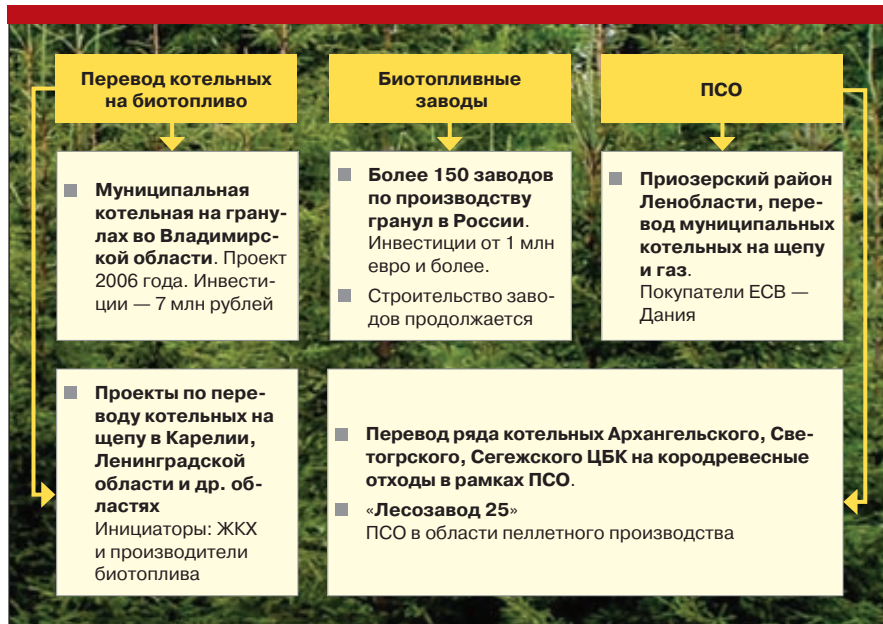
Перевод котельных на биотопливо

Биотопливные заводы

ПСО

Муниципальная котельная на гранулах во Владимирской области. Проект 2006 года. Инвестиции — 7 млн рублей

Более 150 заводов по производству гранул в России. Инвестиции от 1 млн евро и более.

Строительство заводов продолжается

Приозерский район Ленобласти, перевод муниципальных котельных на щепу и газ. Покупатели ЕСВ — Дания

Проекты по переводу котельных на щепу в Карелии, Ленинградской области и др. областях
Инициаторы: ЖКХ и производители биотоплива

Перевод ряда котельных Архангельского, Светогорского, Сегежского ЦБК на кородревесные отходы в рамках ПСО.

«Лесозавод 25»
ПСО в области пеллетного производства